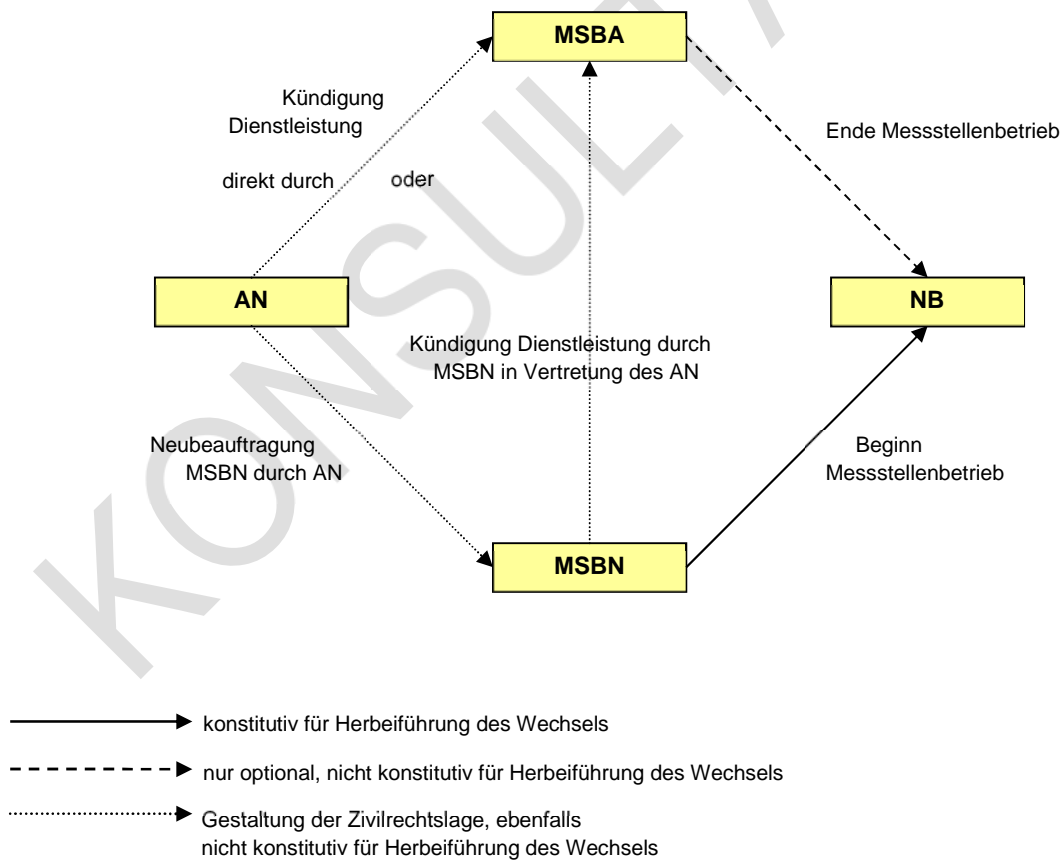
MSBA

Kündigung Dienstleistung

direkt durch

oder

Ende Messstellenbetrieb

AN

NB

Kündigung Dienstleistung durch MSBN in Vertretung des AN

Neubeauftragung MSBN durch AN

Beginn Messstellenbetrieb

MSBN

KONSULT

konstitutiv für Herbeiführung des Wechsels

nur optional, nicht konstitutiv für Herbeiführung des Wechsels

Gestaltung der Zivilrechtslage, ebenfalls nicht konstitutiv für Herbeiführung des Wechsels